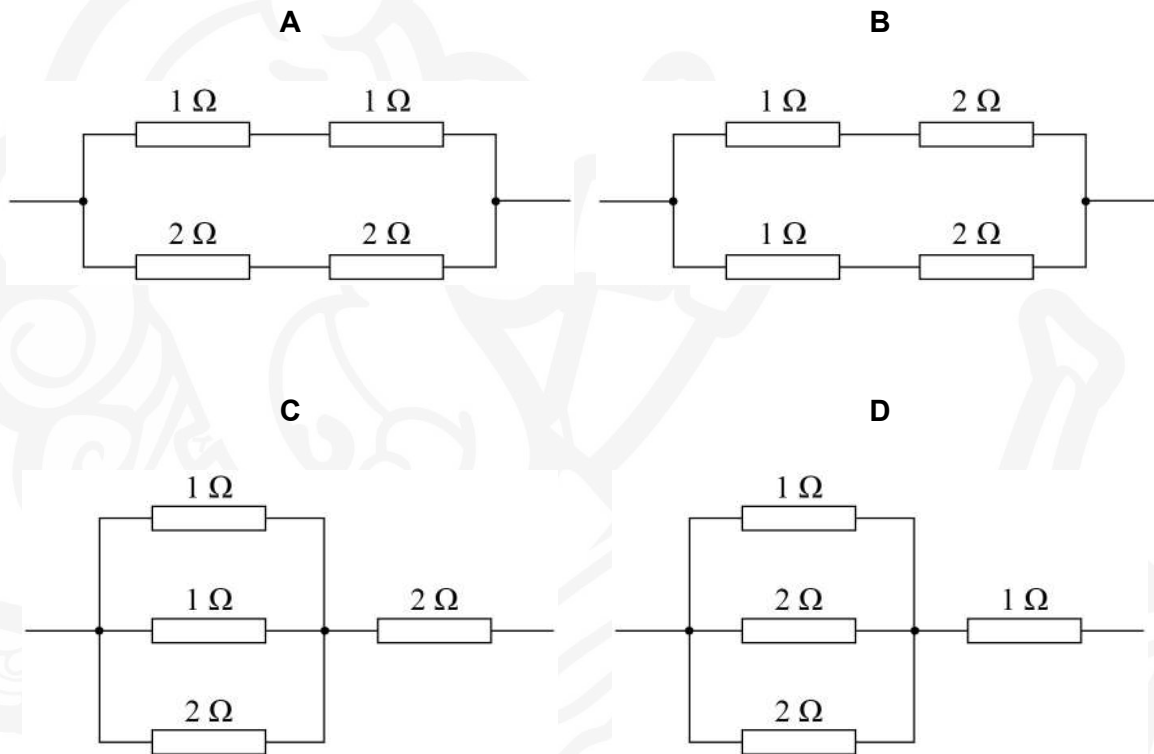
A

$1\ \Omega$ $1\ \Omega$

$2\ \Omega$ $2\ \Omega$

B

$1\ \Omega$ $2\ \Omega$

$1\ \Omega$ $2\ \Omega$

C

$1\ \Omega$

$1\ \Omega$ $2\ \Omega$

$2\ \Omega$

D

$1\ \Omega$

$2\ \Omega$ $1\ \Omega$

$2\ \Omega$